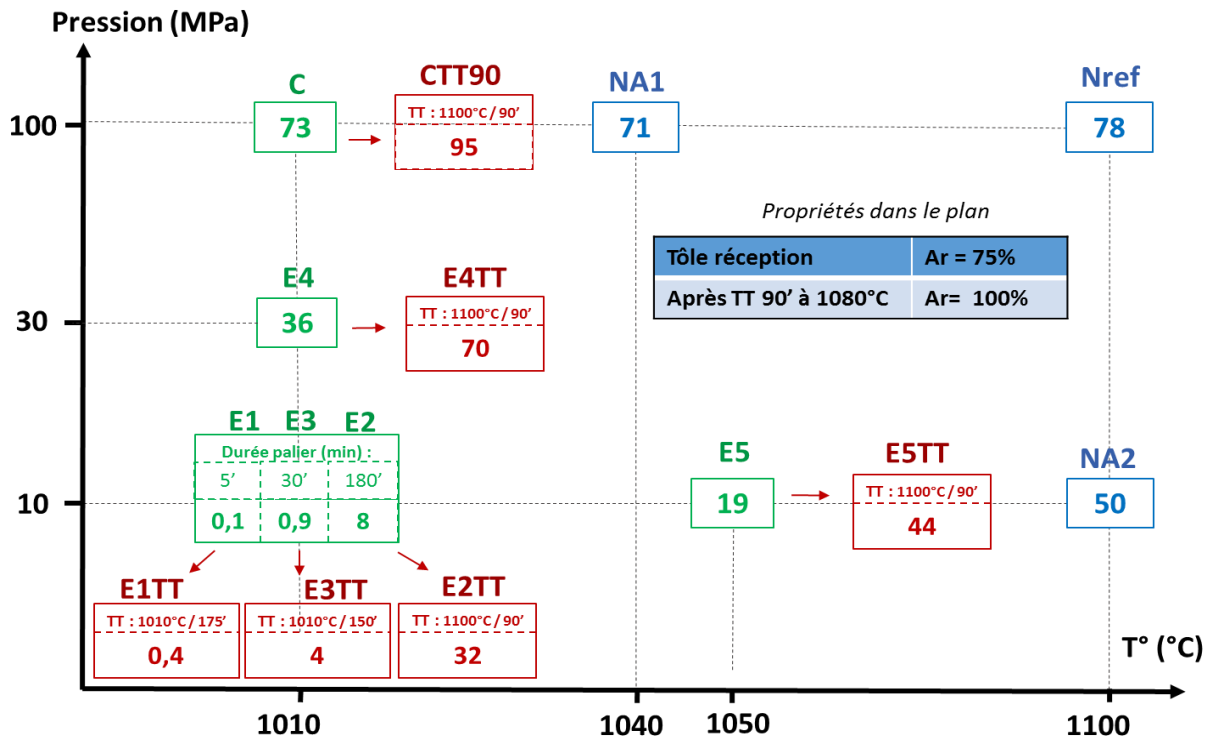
Pression (MPa)

100

30

10

C
73

CTT90
TT : 1100°C / 90'
95

NA1
71

Nref
78

Propriétés dans le plan

| Tôle réception | Ar = 75% |
|---|---|
| Après TT 90' à 1080°C | Ar= 100% |

E4
36

E4TT
TT : 1100°C / 90'
70

E1 E3 E2
Durée palier (min) :
5' 30' 180'
0,1 0,9 8

E5
19

E5TT
TT : 1100°C / 90'
44

NA2
50

E1TT
TT : 1010°C / 175'
0,4

E3TT
TT : 1010°C / 150'
4

E2TT
TT : 1100°C / 90'
32

T° (°C)

1010 1040 1050 1100